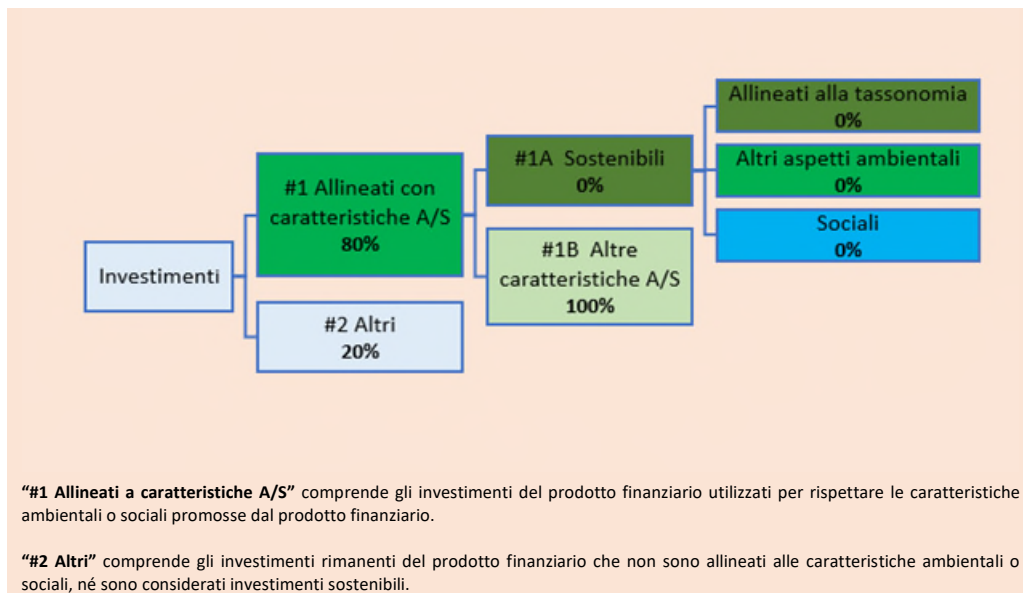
Investimenti

#1 Allineati con caratteristiche A/S
80%

#2 Altri
20%

#1A Sostenibili
0%

#1B Altre caratteristiche A/S
100%

Allineati alla tassonomia
0%

Altri aspetti ambientali
0%

Sociali
0%

**"#1 Allineati a caratteristiche A/S"** comprende gli investimenti del prodotto finanziario utilizzati per rispettare le caratteristiche ambientali o sociali promosse dal prodotto finanziario.

**"#2 Altri"** comprende gli investimenti rimanenti del prodotto finanziario che non sono allineati alle caratteristiche ambientali o sociali, né sono considerati investimenti sostenibili.